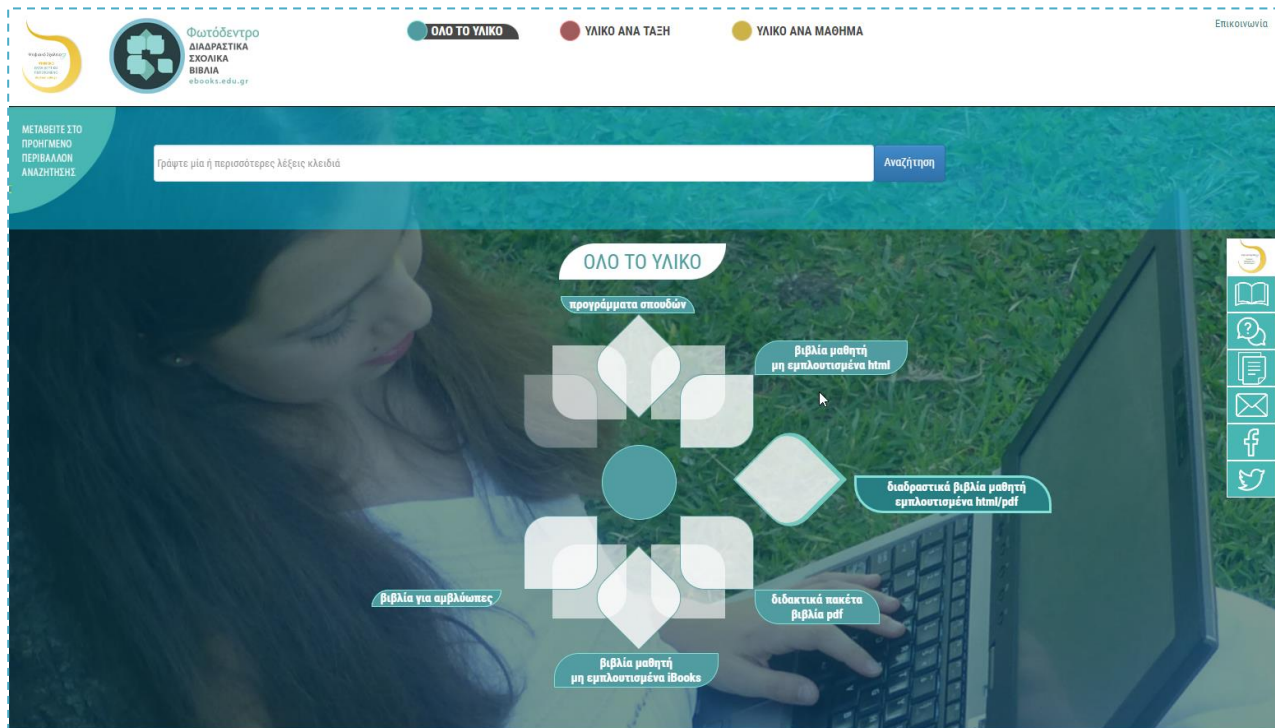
Ψηφιακό Σχολείο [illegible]

Φωτόδεντρο
ΔΙΑΔΡΑΣΤΙΚΑ ΣΧΟΛΙΚΑ ΒΙΒΛΙΑ
ebooks.edu.gr

ΟΛΟ ΤΟ ΥΛΙΚΟ
ΥΛΙΚΟ ΑΝΑ ΤΑΞΗ
ΥΛΙΚΟ ΑΝΑ ΜΑΘΗΜΑ

Επικοινωνία

ΜΕΤΑΒΕΙΤΕ ΣΤΟ ΠΡΟΗΓΜΕΝΟ ΠΕΡΙΒΑΛΛΟΝ ΑΝΑΖΗΤΗΣΗΣ

Γράψτε μία ή περισσότερες λέξεις κλειδιά
Αναζήτηση

ΟΛΟ ΤΟ ΥΛΙΚΟ

προγράμματα σπουδών
βιβλία μαθητή μη εμπλουτισμένα html
διαδραστικά βιβλία μαθητή εμπλουτισμένα html/pdf
διδακτικά πακέτα βιβλία pdf
βιβλία μαθητή μη εμπλουτισμένα iBooks
βιβλία για αμβλύωπες